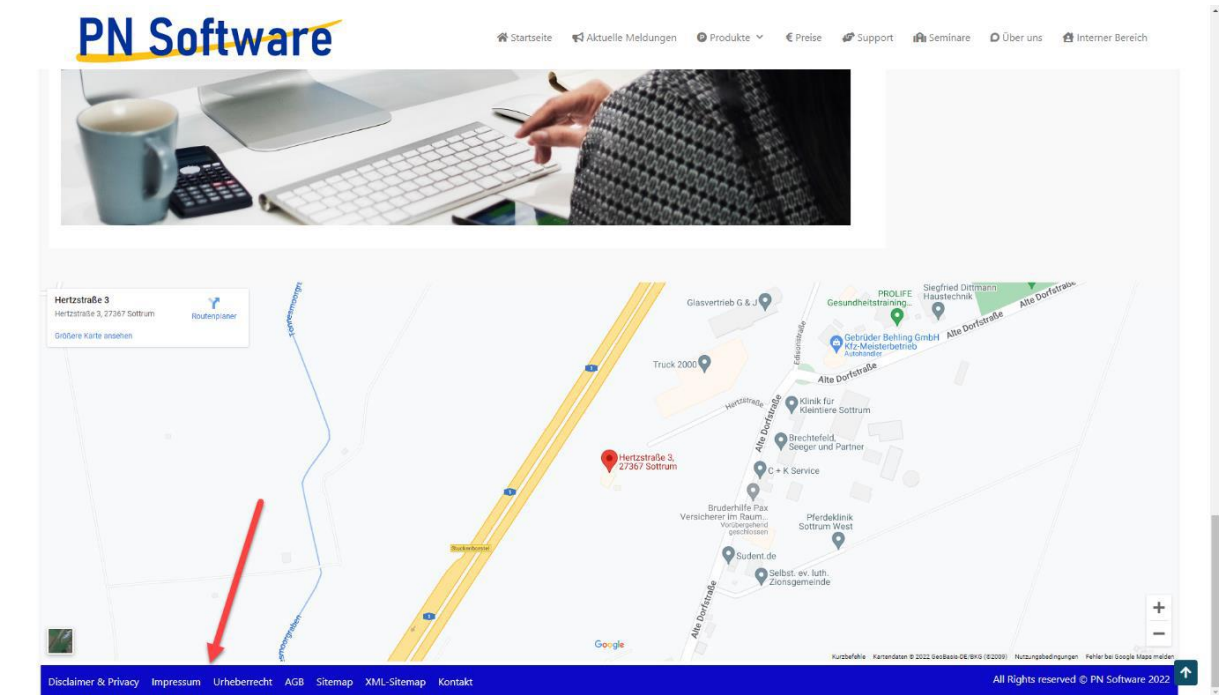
PN Software

Startseite Aktuelle Meldungen Produkte € Preise Support Seminare Über uns Interner Bereich

Hertzstraße 3
Hertzstraße 3, 27367 Sottrum
Routenplaner
Größere Karte ansehen

Glasvertrieb G & J
PROLIFE Gesundheitstraining...
Siegfried Dittmann Haustechnik
Alte Dorfstraße
Gebrüder Behling GmbH Kfz-Meisterbetrieb Autohändler
Truck 2000
Alte Dorfstraße
Hertzstraße
Klinik für Kleintiere Sottrum
Brechtefeld, Seeger und Partner
Hertzstraße 3, 27367 Sottrum
C + K Service
Alte Dorfstraße
Bruderhilfe Pax Versicherer im Raum... Vorübergehend geschlossen
Pferdeklinik Sottrum West
Sudent.de
Selbst. ev. luth. Zionsgemeinde
Alte Dorfstraße
Google
Kurzbefehle Kartendaten © 2022 GeoBasis-DE/BKG (©2009) Nutzungsbedingungen Fehler bei Google Maps melden

Disclaimer & Privacy Impressum Urheberrecht AGB Sitemap XML-Sitemap Kontakt
All Rights reserved © PN Software 2022